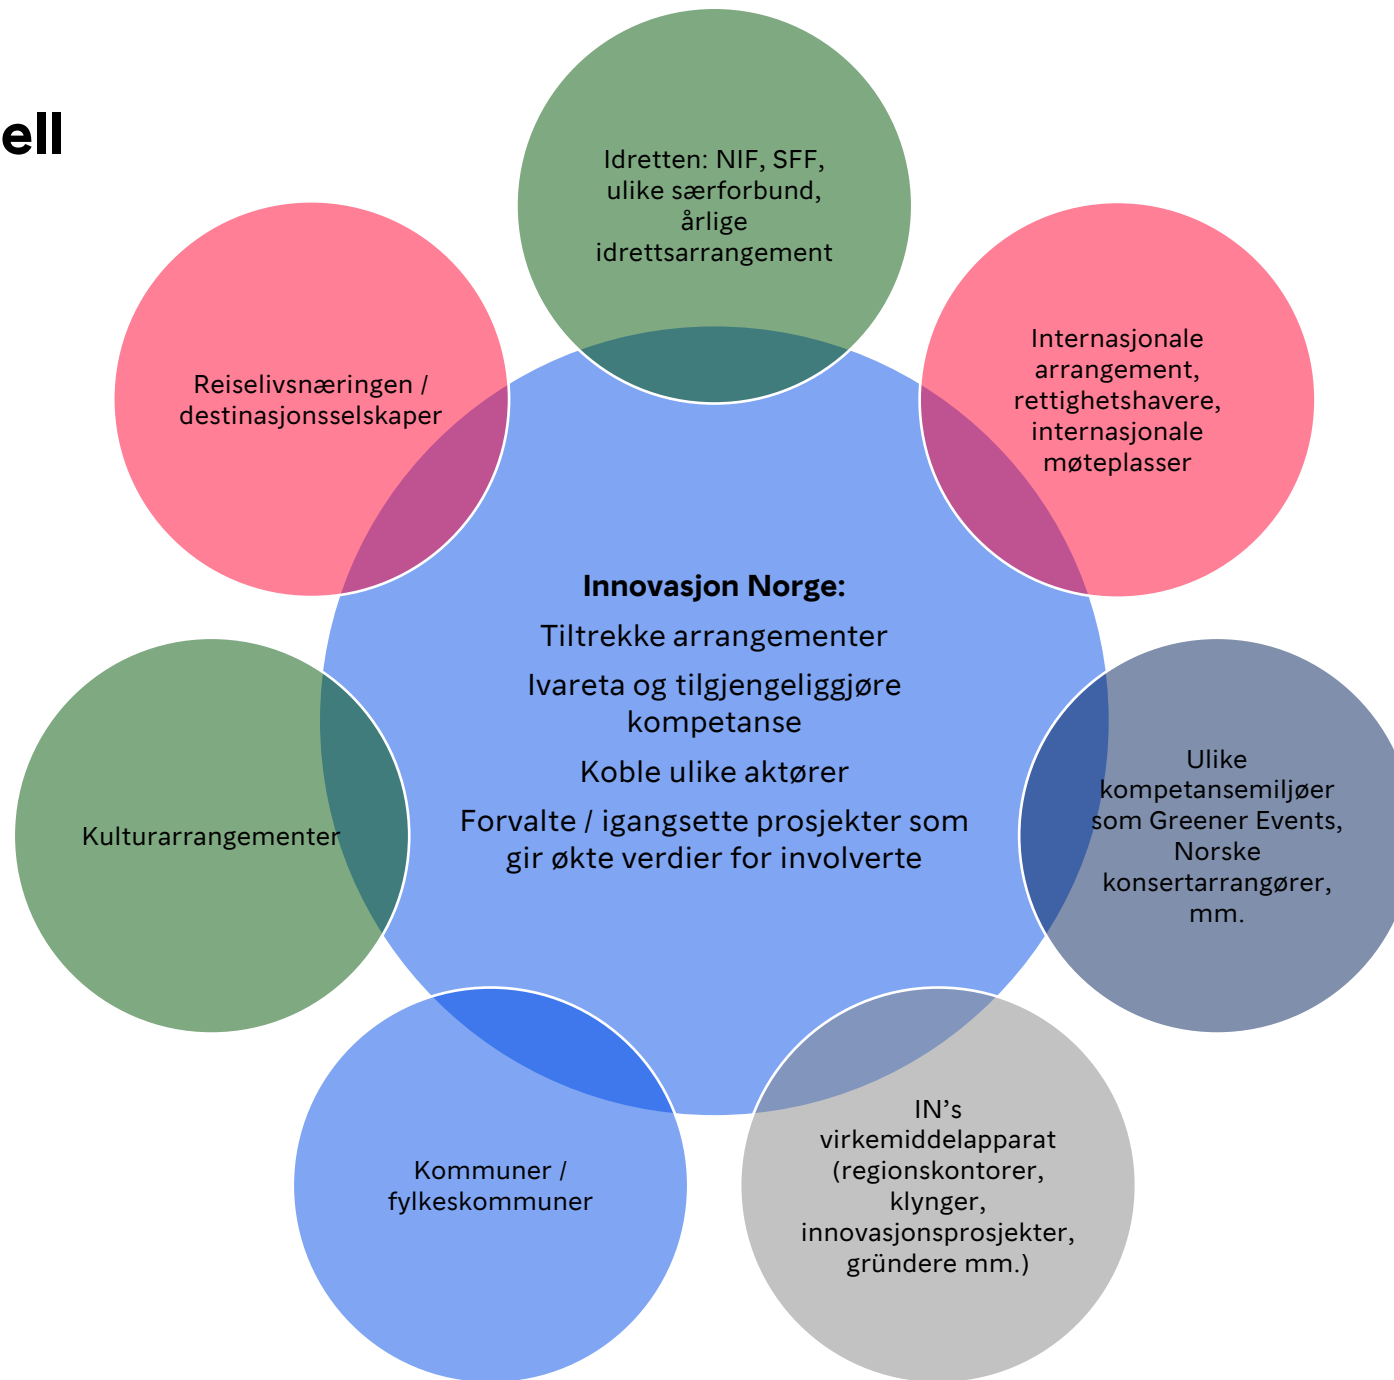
ell

Idretten: NIF, SFF, ulike særforbund, årlige idrettsarrangement

Reiselivsnæringen / destinasjonsselskaper

Internasjonale arrangement, rettighetshavere, internasjonale møteplasser

**Innovasjon Norge:**

Tiltrekke arrangementer

Ivareta og tilgjengeliggjøre kompetanse

Koble ulike aktører

Forvalte / igangsette prosjekter som gir økte verdier for involverte

Kulturarrangementer

Ulike kompetansemiljøer som Greener Events, Norske konsertarrangører, mm.

Kommuner / fylkeskommuner

IN's virkemiddelapparat (regionskontorer, klynger, innovasjonsprosjekter, gründere mm.)